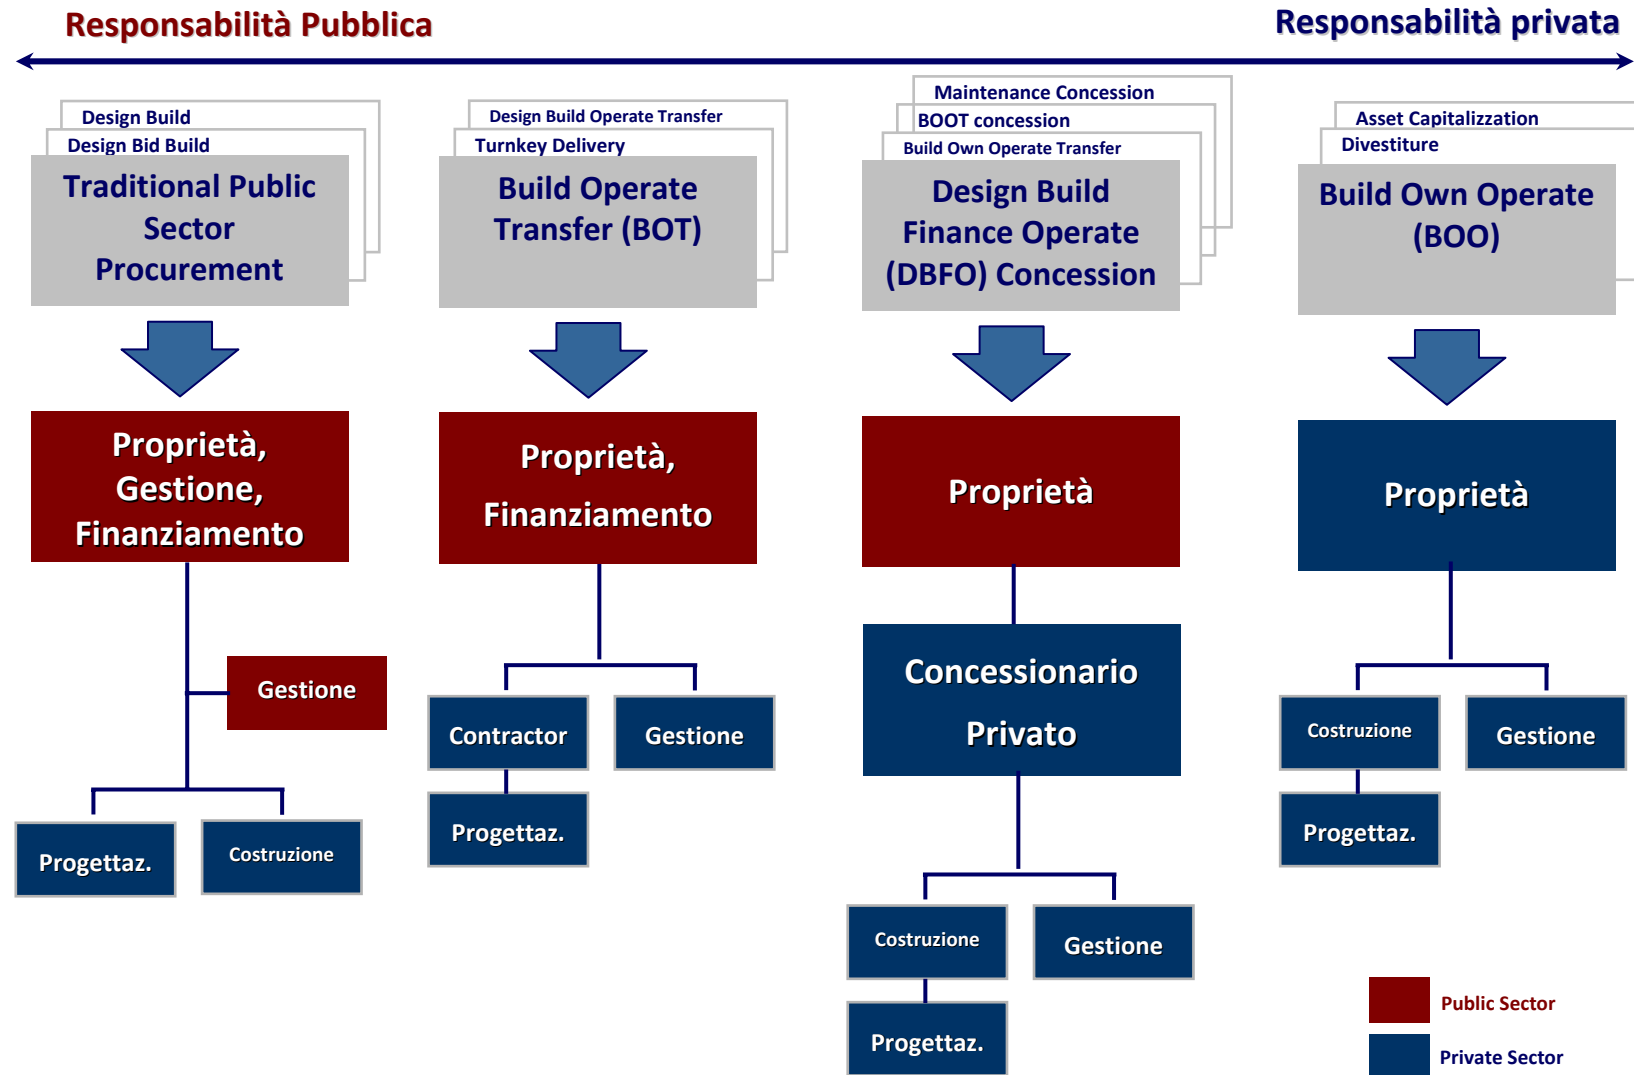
Responsabilità Pubblica

Responsabilità privata

Design Build
Design Bid Build
Traditional Public Sector Procurement

Proprietà, Gestione, Finanziamento

Gestione

Progettaz.

Costruzione

Design Build Operate Transfer
Turnkey Delivery
Build Operate Transfer (BOT)

Proprietà, Finanziamento

Contractor

Gestione

Progettaz.

Maintenance Concession
BOOT concession
Build Own Operate Transfer
Design Build Finance Operate (DBFO) Concession

Proprietà

Concessionario Privato

Costruzione

Gestione

Progettaz.

Asset Capitalizzation
Divestiture
Build Own Operate (BOO)

Proprietà

Costruzione

Gestione

Progettaz.

Public Sector

Private Sector